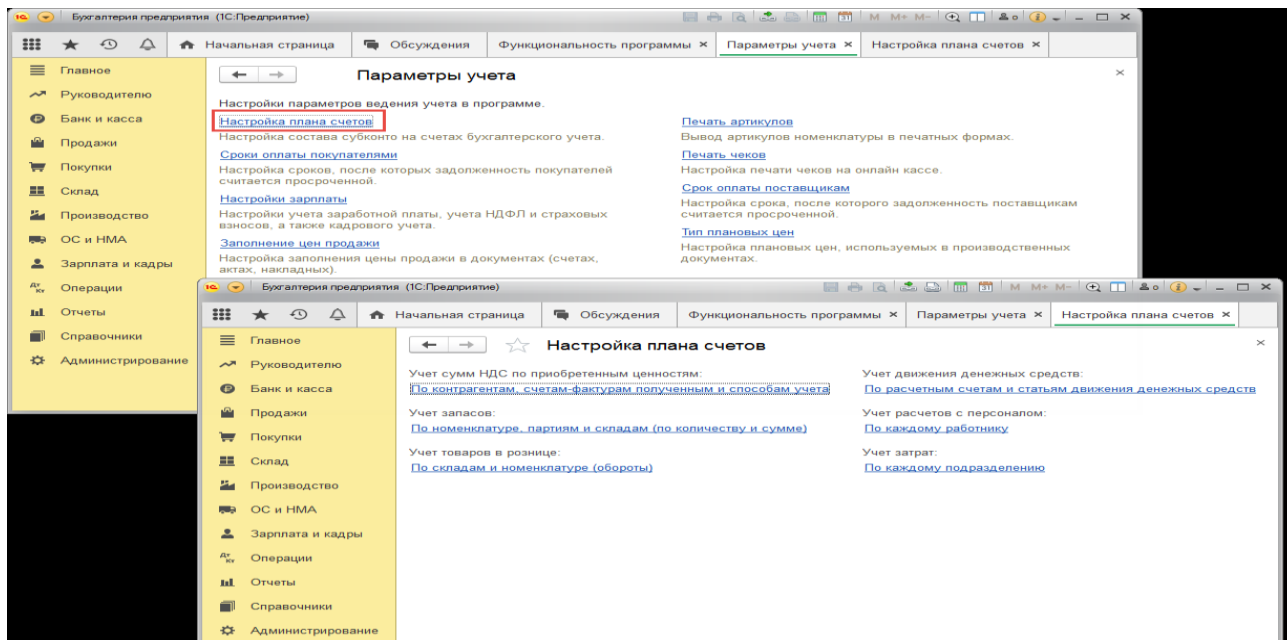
Бухгалтерия предприятия (1С:Предприятие)

Начальная страница | Обсуждения | Функциональность программы × | Параметры учета × | Настройка плана счетов ×

Главное
Руководителю
Банк и касса
Продажи
Покупки
Склад
Производство
ОС и НМА
Зарплата и кадры
Операции
Отчеты
Справочники
Администрирование

Параметры учета

Настройки параметров ведения учета в программе.

Настройка плана счетов
Настройка состава субконто на счетах бухгалтерского учета.

Сроки оплаты покупателями
Настройка сроков, после которых задолженность покупателей считается просроченной.

Настройки зарплаты
Настройки учета заработной платы, учета НДФЛ и страховых взносов, а также кадрового учета.

Заполнение цен продажи
Настройка заполнения цены продажи в документах (счетах, актах, накладных).

Печать артикулов
Вывод артикулов номенклатуры в печатных формах.

Печать чеков
Настройка печати чеков на онлайн кассе.

Срок оплаты поставщикам
Настройка срока, после которого задолженность поставщикам считается просроченной.

Тип плановых цен
Настройка плановых цен, используемых в производственных документах.

Бухгалтерия предприятия (1С:Предприятие)

Начальная страница | Обсуждения | Функциональность программы × | Параметры учета × | Настройка плана счетов ×

Главное
Руководителю
Банк и касса
Продажи
Покупки
Склад
Производство
ОС и НМА
Зарплата и кадры
Операции
Отчеты
Справочники
Администрирование

Настройка плана счетов

Учет сумм НДС по приобретенным ценностям:
По контрагентам, счетам-фактурам полученным и способам учета

Учет запасов:
По номенклатуре, партиям и складам (по количеству и сумме)

Учет товаров в рознице:
По складам и номенклатуре (обороты)

Учет движения денежных средств:
По расчетным счетам и статьям движения денежных средств

Учет расчетов с персоналом:
По каждому работнику

Учет затрат:
По каждому подразделению